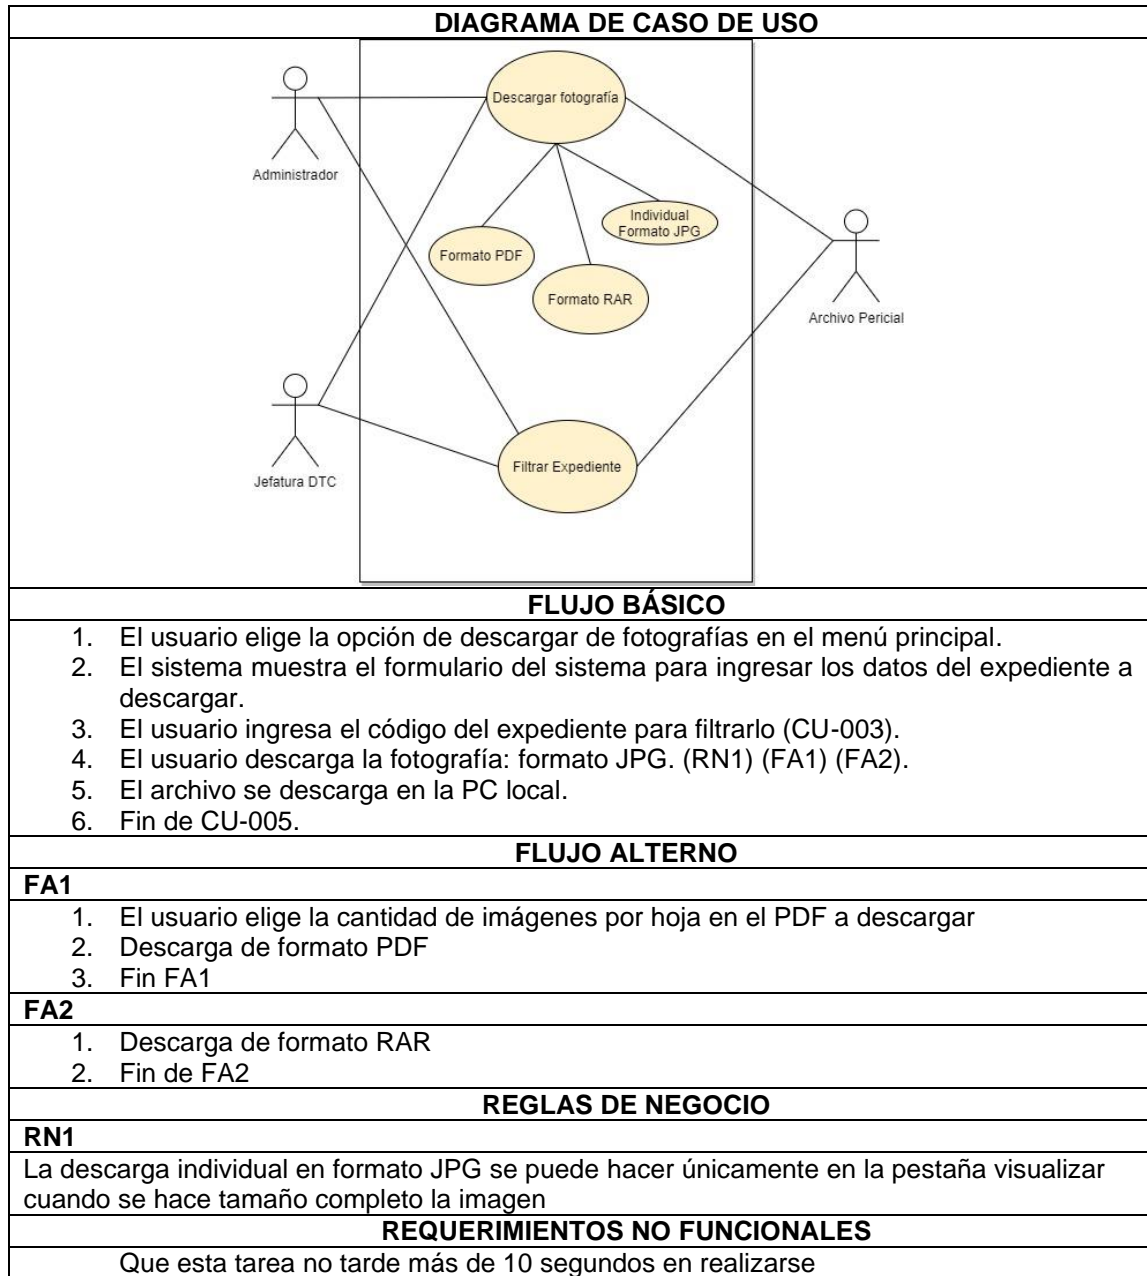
DIAGRAMA DE CASO DE USO

Administrador

Descargar fotografía

Individual Formato JPG

Formato PDF

Formato RAR

Archivo Pericial

Jefatura DTC

Filtrar Expediente

FLUJO BÁSICO

1. El usuario elige la opción de descargar de fotografías en el menú principal.
2. El sistema muestra el formulario del sistema para ingresar los datos del expediente a descargar.
3. El usuario ingresa el código del expediente para filtrarlo (CU-003).
4. El usuario descarga la fotografía: formato JPG. (RN1) (FA1) (FA2).
5. El archivo se descarga en la PC local.
6. Fin de CU-005.

FLUJO ALTERNO

FA1

1. El usuario elige la cantidad de imágenes por hoja en el PDF a descargar
2. Descarga de formato PDF
3. Fin FA1

FA2

1. Descarga de formato RAR
2. Fin de FA2

REGLAS DE NEGOCIO

RN1

La descarga individual en formato JPG se puede hacer únicamente en la pestaña visualizar cuando se hace tamaño completo la imagen

REQUERIMIENTOS NO FUNCIONALES

Que esta tarea no tarde más de 10 segundos en realizarse